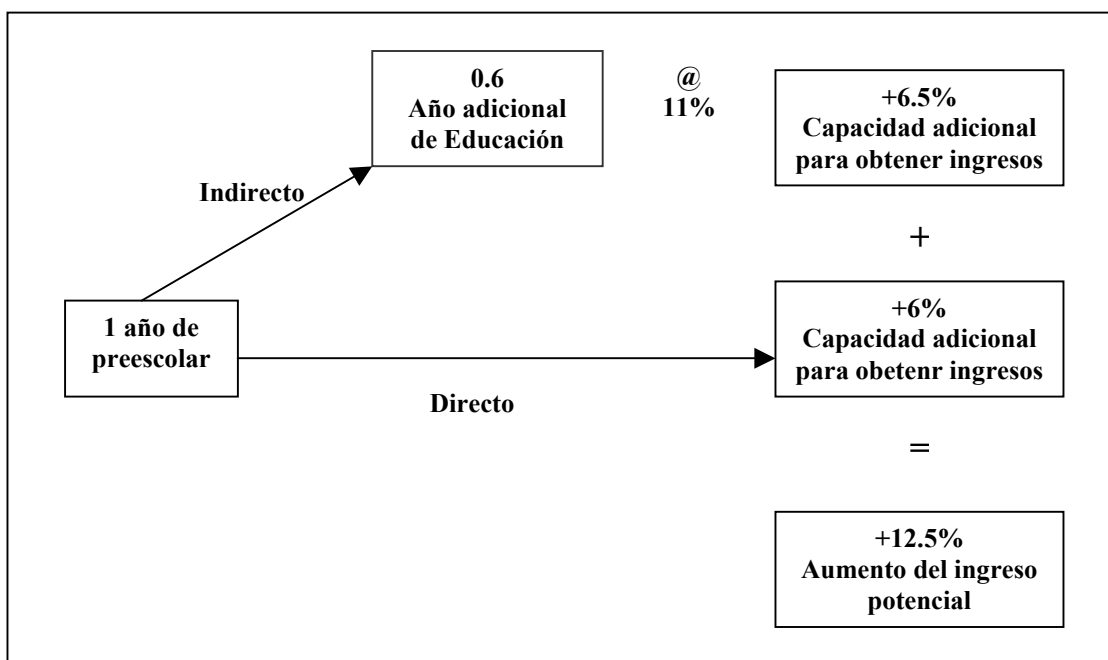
0.6
Año adicional de Educación

@
11%

+6.5%
Capacidad adicional para obtener ingresos

Indirecto

+

1 año de preescolar

+6%
Capacidad adicional para obetenr ingresos

Directo

=

+12.5%
Aumento del ingreso potencial